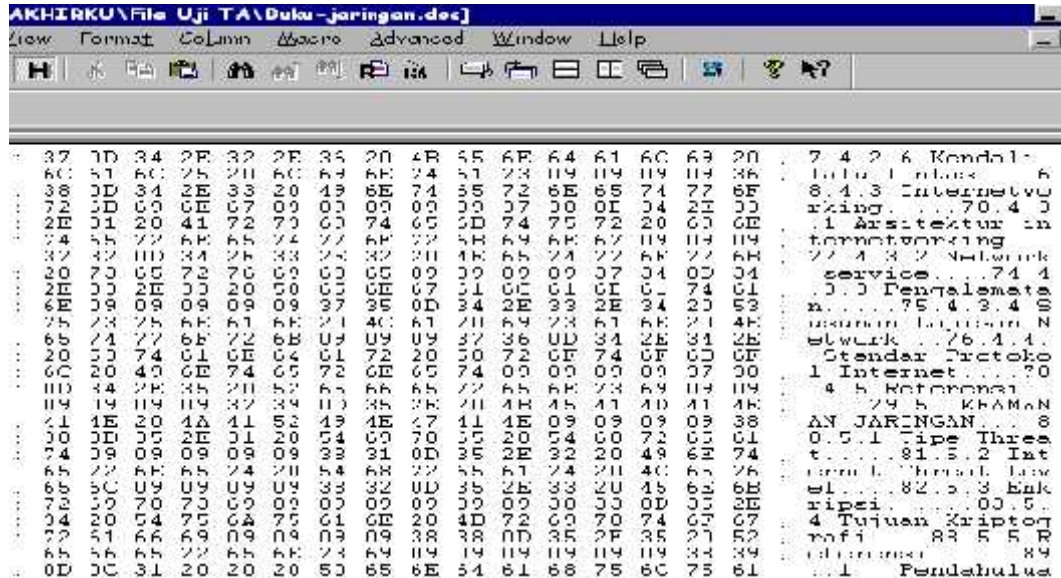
AKHIRKU\File Uji TA\Buku-jaringan.doc]

View Format Column Macro Advanced Window Help

37 3D 34 2E 32 2E 36 20 4B 55 6E 64 61 6C 69 20 7.4.2.6 Kendali
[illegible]
38 3D 34 2E 33 20 49 6E 74 65 72 6E 65 74 77 6F 8.4.3 Internetwo
72 6B 69 6E 67 09 09 09 09 09 37 30 0D 34 2E 33 rking.....70.4.3
2E 31 20 41 72 73 69 74 65 6B 74 75 72 20 69 6E .1 Arsitektur in
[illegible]
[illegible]
20 73 65 72 76 69 63 65 09 09 09 09 37 34 0D 34 service....74 4
2E 33 2E 33 20 50 65 6E 67 61 6C 61 6D 61 74 61 .3.3 Pengalamata
6E 09 09 09 09 09 37 35 0D 34 2E 33 2E 34 20 53 n.....75.4.3.4 S
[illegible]
65 74 77 6F 72 6B 09 09 09 37 36 0D 34 2E 34 2E etwork ...76.4.4.
20 53 74 61 6E 64 61 72 20 50 72 6F 74 6F 6B 6F Standar Protoko
6C 20 49 6E 74 65 72 6E 65 74 09 09 09 09 37 30 l Internet....70
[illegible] 4.5 Kriptografi
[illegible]
41 4E 20 4A 41 52 49 4E 47 41 4E 09 09 09 09 38 AN JARINGAN....8
30 2E 35 2E 31 20 54 69 70 65 20 54 68 72 65 61 0.5.1 Tipe Threa
74 09 09 09 09 09 38 31 0D 35 2E 32 20 49 6E 74 t.....81.5.2 Int
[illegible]
65 6C 09 09 09 09 38 32 0D 35 2E 33 20 45 6B 6B el....82.5.3 Ekk
72 69 70 73 69 09 09 09 09 09 38 33 0D 35 2E ripsi.....83.5.
34 20 54 75 6A 75 61 6E 20 4D 72 69 70 74 6F 67 4 Tujuan Kriptog
72 61 66 69 09 09 09 09 38 38 0D 35 2E 35 20 52 rafi 83 5.5 R
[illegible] 89
0D 3C 31 20 20 20 53 65 6E 64 61 68 75 6C 75 61 .1 Pendahulua